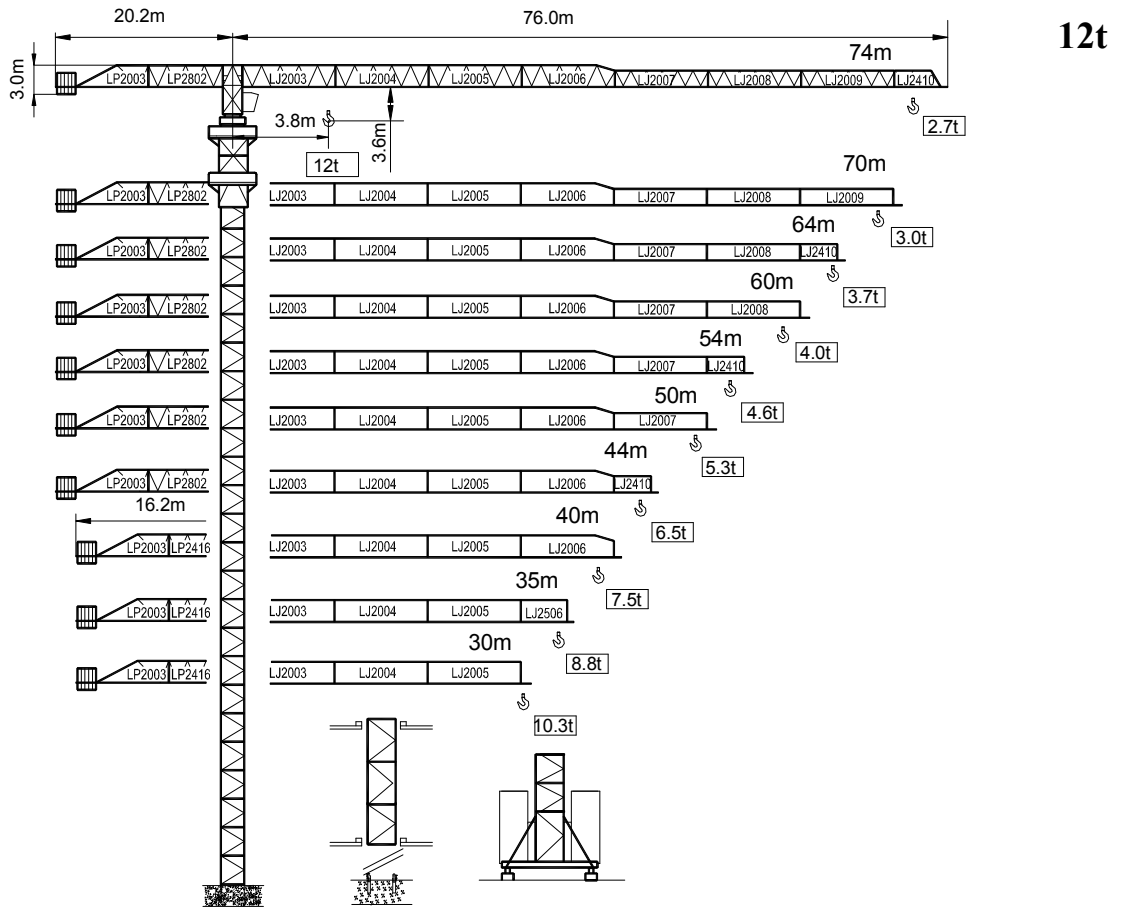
20.2m

76.0m

12t

3.0m

LP2003 LP2802 LJ2003 LJ2004 LJ2005 LJ2006 LJ2007 LJ2008 LJ2009 LJ2410

74m

2.7t

3.8m

3.6m

12t

70m

LP2003 LP2802 LJ2003 LJ2004 LJ2005 LJ2006 LJ2007 LJ2008 LJ2009

3.0t

64m

LP2003 LP2802 LJ2003 LJ2004 LJ2005 LJ2006 LJ2007 LJ2008 LJ2410

3.7t

60m

LP2003 LP2802 LJ2003 LJ2004 LJ2005 LJ2006 LJ2007 LJ2008

4.0t

54m

LP2003 LP2802 LJ2003 LJ2004 LJ2005 LJ2006 LJ2007 LJ2410

4.6t

50m

LP2003 LP2802 LJ2003 LJ2004 LJ2005 LJ2006 LJ2007

5.3t

44m

LP2003 LP2802 LJ2003 LJ2004 LJ2005 LJ2006 LJ2410

6.5t

16.2m

40m

LP2003 LP2416 LJ2003 LJ2004 LJ2005 LJ2006

7.5t

35m

LP2003 LP2416 LJ2003 LJ2004 LJ2005 LJ2506

8.8t

30m

LP2003 LP2416 LJ2003 LJ2004 LJ2005

10.3t